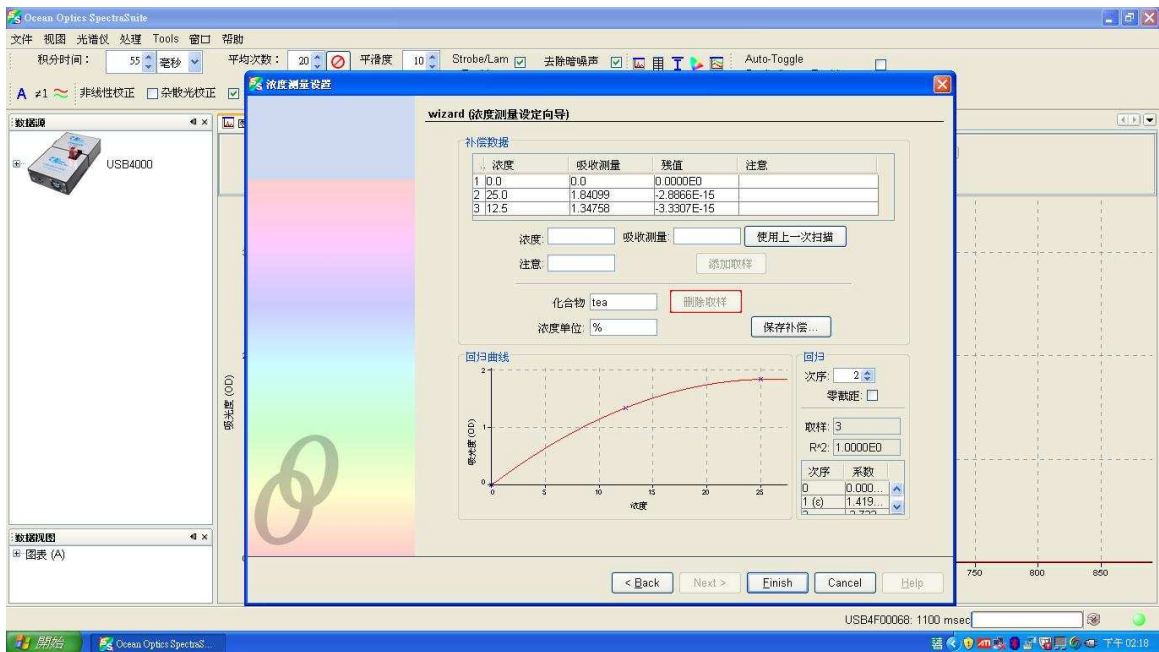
Ocean Optics SpectraSuite
文件 视图 光谱仪 处理 Tools 窗口 帮助
积分时间: 55 毫秒 平均次数: 20 平滑度 10 Strobe/Lam 去除暗噪声 Auto-Toggle
A ≠1 非线性校正 杂散光校正
浓度测量设置
数据源
USB4000
wizard (浓度测量设定向导)
补偿数据

| | 浓度 | 吸收测量 | 残值 | 注意 |
|---|---|---|---|---|
| 1 | 0.0 | 0.0 | 0.0000E0 | |
| 2 | 25.0 | 1.84099 | -2.8866E-15 | |
| 3 | 12.5 | 1.34758 | -3.3307E-15 | |

浓度: 吸收测量: 使用上一次扫描
注意: 添加取样
化合物 tea 删除取样
浓度单位: % 保存补偿...
回归曲线
2
1
0
0 5 10 15 20 25
吸光度 (OD)
浓度
回归
次序: 2
零截距:
取样: 3
R^2: 1.0000E0

| 次序 | 系数 |
|---|---|
| 0 | 0.000... |
| 1 (c) | 1.419... |
| 2 | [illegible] |

吸光度 (OD)
数据视图
图表 (A)
< Back Next > Finish Cancel Help
750 800 850
USB4F00068: 1100 msec
開始 Ocean Optics SpectraS... 下午 02:18